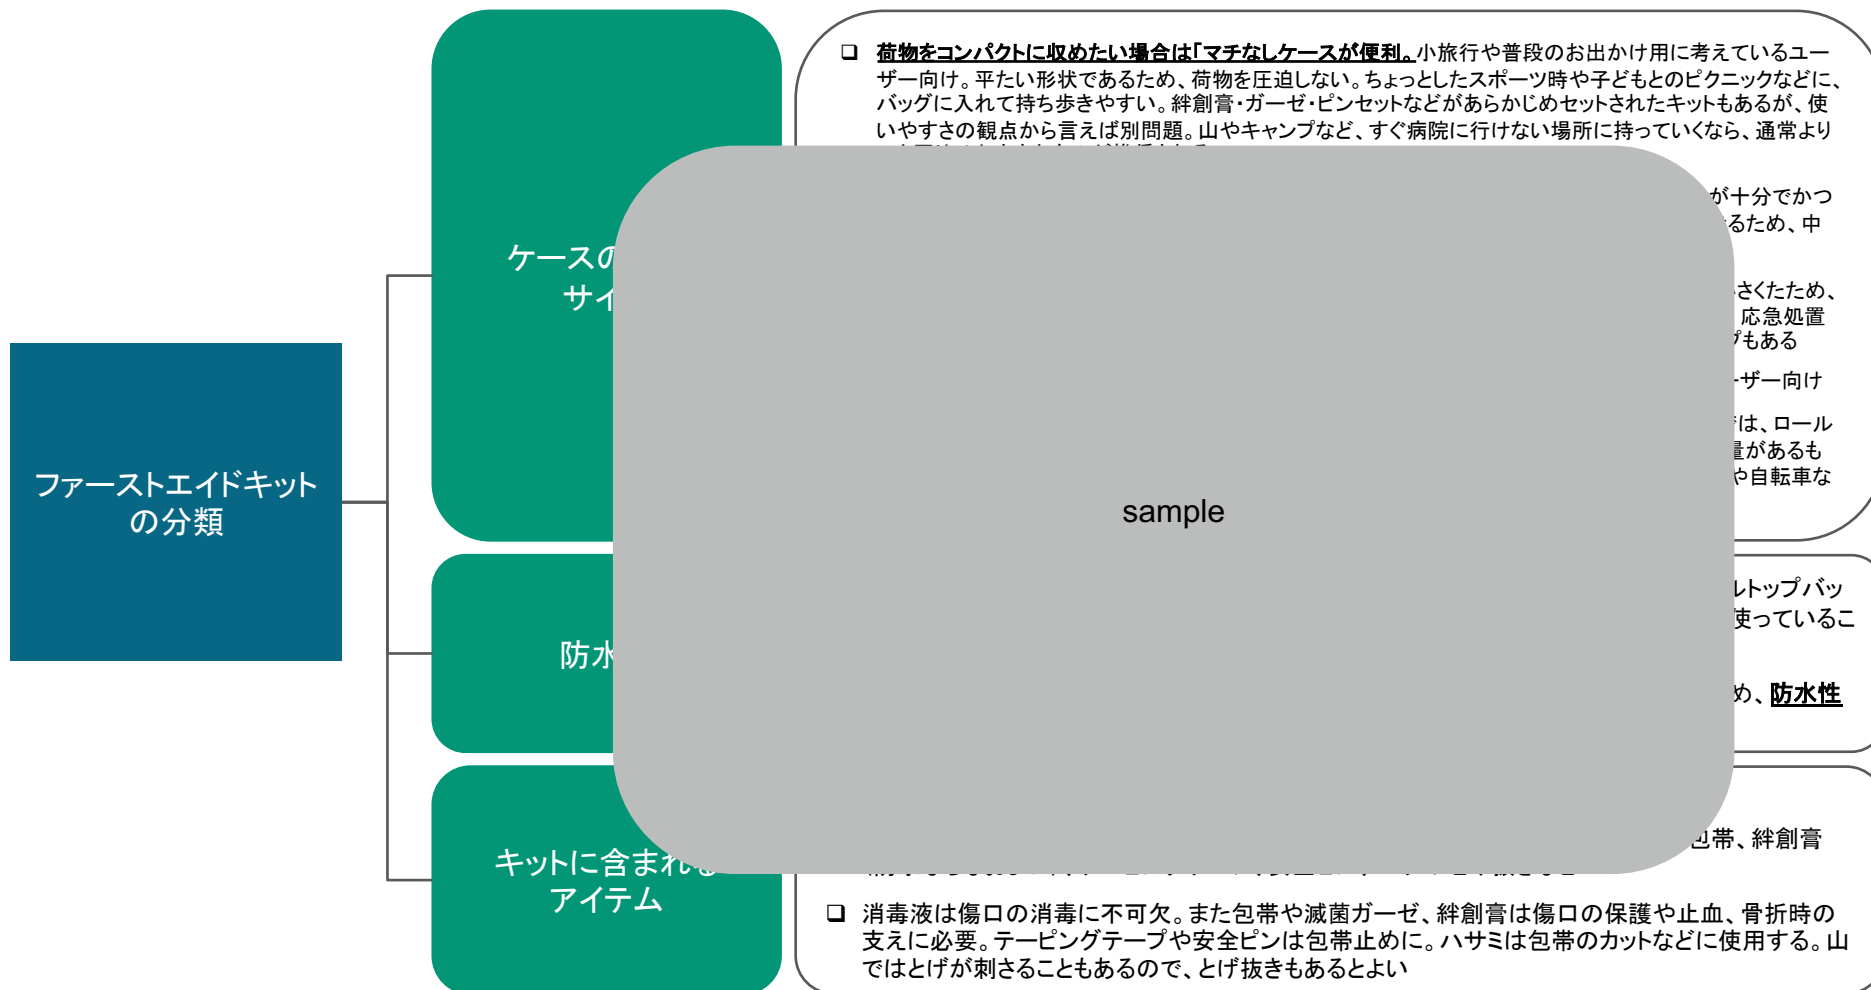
ファーストエイドキットの分類

ケースの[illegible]
サイ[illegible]

防水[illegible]

キットに含まれ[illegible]
アイテム

❑ 荷物をコンパクトに収めたい場合は「マチなしケースが便利。小旅行や普段のお出かけ用に考えているユーザー向け。平たい形状であるため、荷物を圧迫しない。ちょっとしたスポーツ時や子どもとのピクニックなどに、バッグに入れて持ち歩きやすい。絆創膏・ガーゼ・ピンセットなどがあらかじめセットされたキットもあるが、使いやすさの観点から言えば別問題。山やキャンプなど、すぐ病院に行けない場所に持っていくなら、通常より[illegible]

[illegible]が十分でかつ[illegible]るため、中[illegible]

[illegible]さくたため、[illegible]応急処置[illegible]もある

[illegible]ーザー向け

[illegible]は、ロール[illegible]があるも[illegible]や自転車な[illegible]

sample

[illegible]ルトップバッ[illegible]使っているこ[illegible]

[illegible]め、防水性

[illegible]包帯、絆創膏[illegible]

❑ 消毒液は傷口の消毒に不可欠。また包帯や滅菌ガーゼ、絆創膏は傷口の保護や止血、骨折時の支えに必要。テーピングテープや安全ピンは包帯止めに。ハサミは包帯のカットなどに使用する。山ではとげが刺さることもあるので、とげ抜きもあるとよい